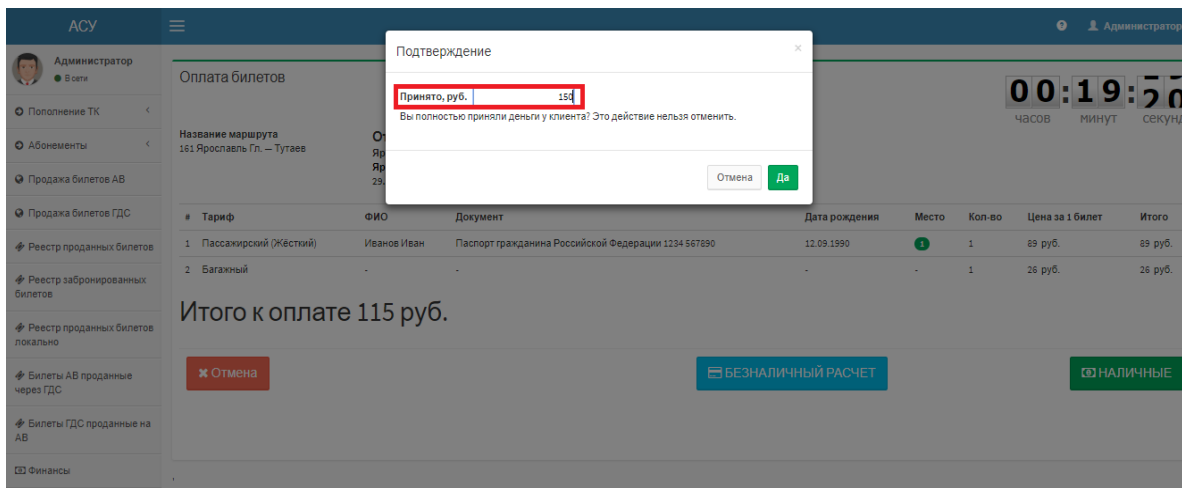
АСУ

Администратор
В сети

Пополнение ТК
Абонементы
Продажа билетов АВ
Продажа билетов ГДС
Реестр проданных билетов
Реестр забронированных билетов
Реестр проданных билетов локально
Билеты АВ проданные через ГДС
Билеты ГДС проданные на АВ
Финансы

Администратор

Оплата билетов

00:19:2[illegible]
часов минут секунд

Название маршрута
161 Ярославль Гл. — Тутаев

От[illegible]
Яр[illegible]
Яр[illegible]
29.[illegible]

| # | Тариф | ФИО | Документ | Дата рождения | Место | Кол-во | Цена за 1 билет | Итого |
|---|---|---|---|---|---|---|---|---|
| 1 | Пассажирский (Жёсткий) | Иванов Иван | Паспорт гражданина Российской Федерации 1234 567890 | 12.09.1990 | 1 | 1 | 89 руб. | 89 руб. |
| 2 | Багажный | - | - | - | - | 1 | 26 руб. | 26 руб. |

Итого к оплате 115 руб.

Отмена
БЕЗНАЛИЧНЫЙ РАСЧЕТ
НАЛИЧНЫЕ

Подтверждение
×
Принято, руб. 150
Вы полностью приняли деньги у клиента? Это действие нельзя отменить.
Отмена
Да